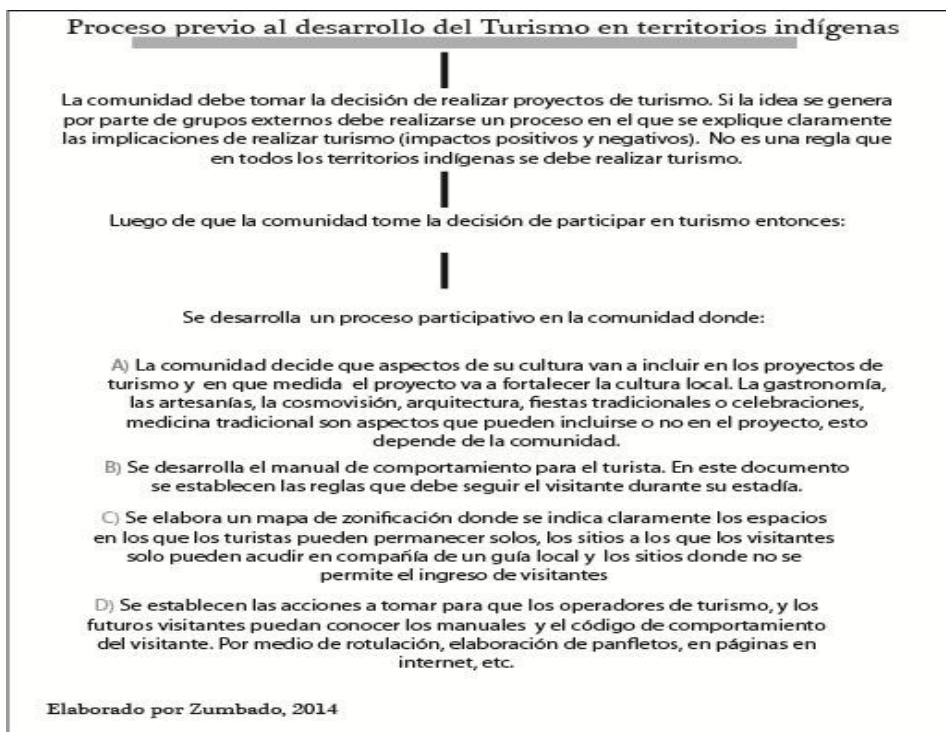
Proceso previo al desarrollo del Turismo en territorios indígenas

La comunidad debe tomar la decisión de realizar proyectos de turismo. Si la idea se genera por parte de grupos externos debe realizarse un proceso en el que se explique claramente las implicaciones de realizar turismo (impactos positivos y negativos). No es una regla que en todos los territorios indígenas se debe realizar turismo.

Luego de que la comunidad tome la decisión de participar en turismo entonces:

Se desarrolla un proceso participativo en la comunidad donde:

A) La comunidad decide que aspectos de su cultura van a incluir en los proyectos de turismo y en que medida el proyecto va a fortalecer la cultura local. La gastronomía, las artesanías, la cosmovisión, arquitectura, fiestas tradicionales o celebraciones, medicina tradicional son aspectos que pueden incluirse o no en el proyecto, esto depende de la comunidad.

B) Se desarrolla el manual de comportamiento para el turista. En este documento se establecen las reglas que debe seguir el visitante durante su estadía.

C) Se elabora un mapa de zonificación donde se indica claramente los espacios en los que los turistas pueden permanecer solos, los sitios a los que los visitantes solo pueden acudir en compañía de un guía local y los sitios donde no se permite el ingreso de visitantes

D) Se establecen las acciones a tomar para que los operadores de turismo, y los futuros visitantes puedan conocer los manuales y el código de comportamiento del visitante. Por medio de rotulación, elaboración de panfletos, en páginas en internet, etc.

Elaborado por Zumbado, 2014